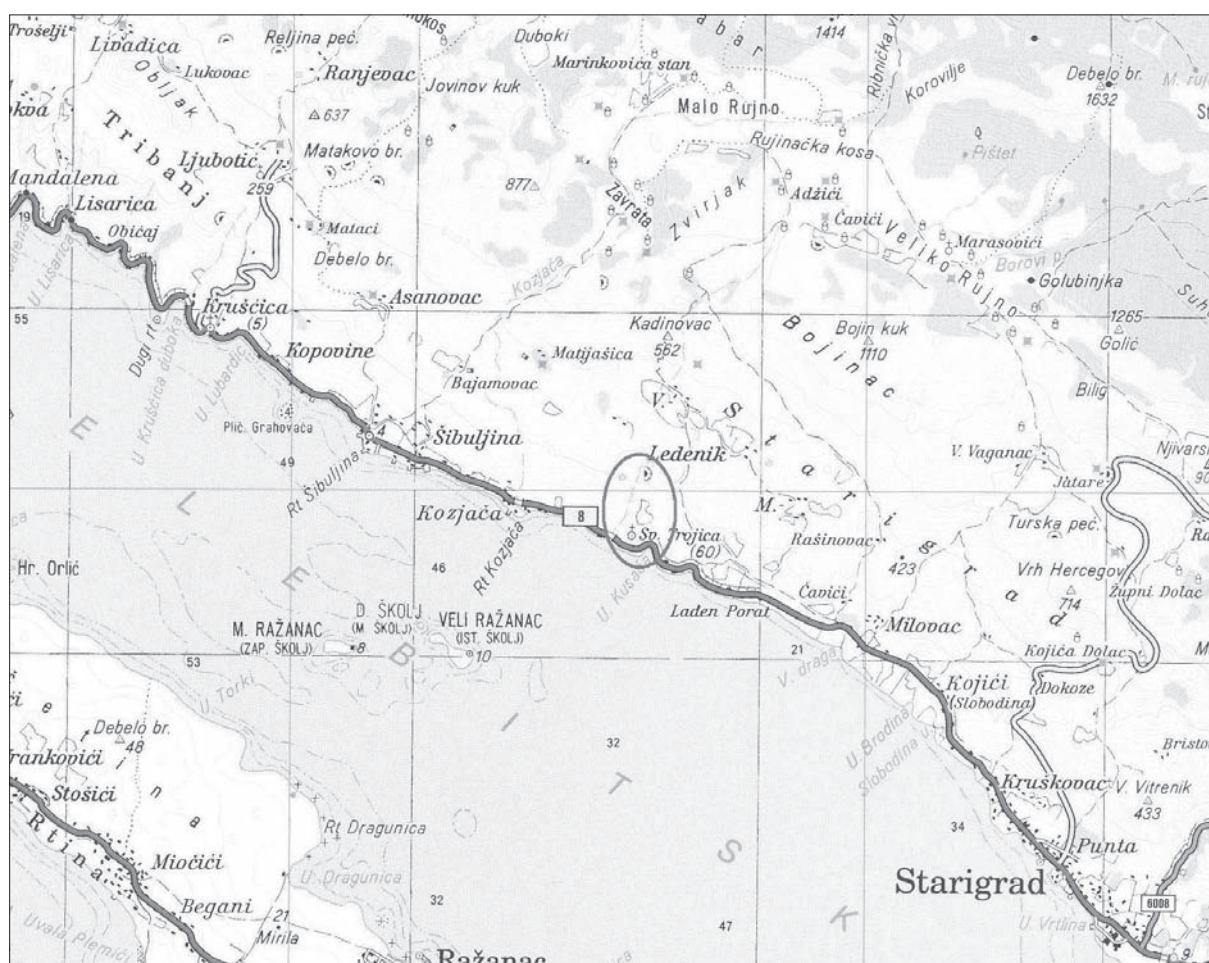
Trošelji Livadica Reljina peć. Duboki Marinkovića stan 1414 Ribnička Korovilje Debelo br. 1632 M. ruj

Lukovac Ranjevac Jovinov kuk Malo Rujno

Tribanj Obljak

637 Matakovo br. Rujinačka kosa Pištet

Ljubotić 259 877 Zavrata Zvirjak Adžići

Mandalena Lisarica Običaj Mataci Čavići Veliko Rujno Marasovići

Debelo br. Kozjača Borovi p. Golubinjka Suha

Kruščica (5) Asanovac Kadinovac Bojin kuk 1265 Golić

55 Kopovine Matijašica 562 Bojinac 1110

Dugi rt U. Kruščica duboka U. Lubardić Bajamovac Bilig

Plič. Grahovača 4 Šibuljina V. Ledenik Stari grad V. Vaganac Njivarsi

49 Rt Šibuljina Kozjača 8 M. Jatare

Sv. Trojica (60) Rašinovac Turska peć

Hr. Orlić 46 Rt Kozjača U. Kusača Laden Porat 423 Vrh Hercegov 714 Župni Dolac

M. RAŽANAC (ZAP. ŠKOLJ) 8 D. ŠKOLJ (M. ŠKOLJ) VELI RAŽANAC (IST. ŠKOLJ) 10 Čavići Milovac Kojića Dolac

53 21 V. draga Kojići (Slobodina) Dokoze

Debelo br. 48 U. Torki VELEBITSKI

Jankovići Stošići 32 U. Brodina Slobodina Bristo

Rtina Miočići Rt Dragunica Kruškovac V. Vitrenik 433

Begani U. Dragunica 34 Punta

Uvala Plemići 21 Mirila 32 47 Starigrad 6008

Ražanac U. Vrtlina 9